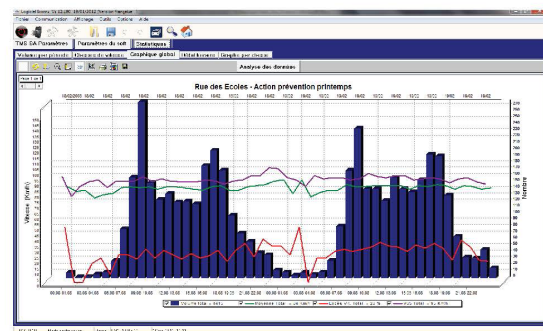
Fichier Communication Affichage Outils Options Aide

TMS SA Paramètres | Paramètres du soft | Statistiques

Volume par période | Graphique global | Histogrammes | Graphe par classe

Analyse des données

Rue des Ecoles - Action prévention printemps

Vitesse (Km/h)

Nombre

00:00 01:00 | 03:00 04:00 | 06:00 07:00 | 09:00 | 12:00 13:00 | 15:00 16:00 | 18:00 19:00 | 21:00 22:00 | 00:00 01:00 | 03:00 04:00 | 06:00 07:00 | 09:00 10:00 | 12:00 13:00 | 15:00 16:00 | 18:00 19:00 | 21:00 22:00

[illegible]